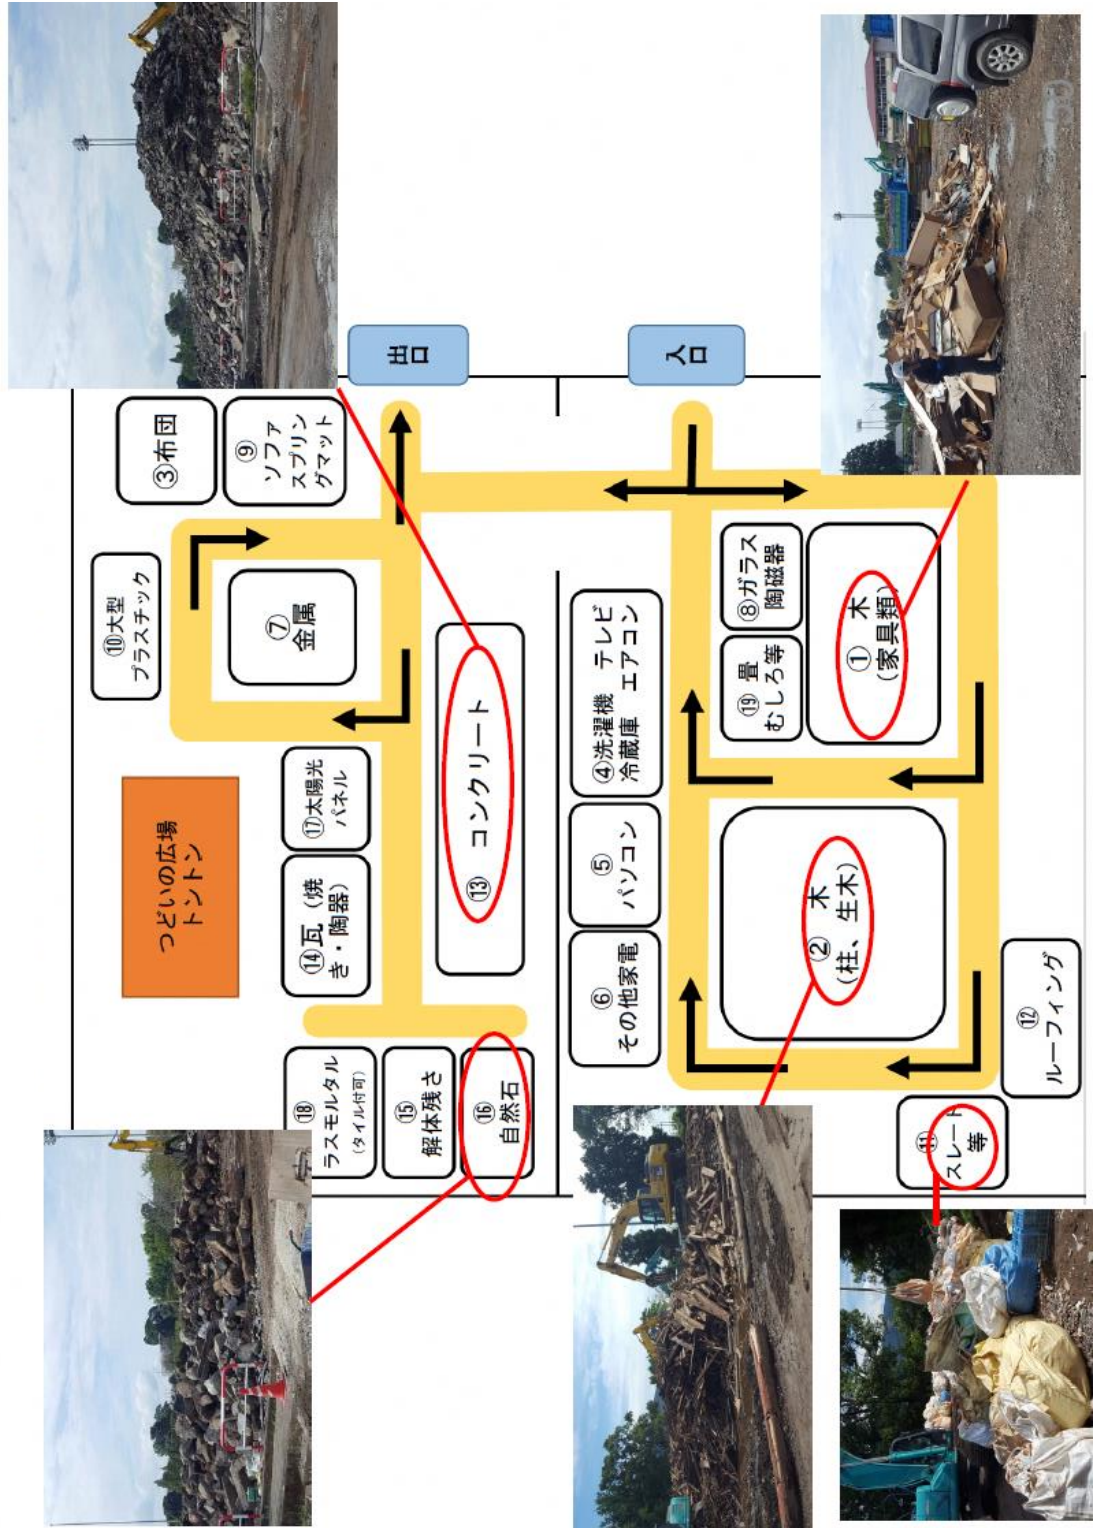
出口

入口

③布団

⑨ソファ スプリングマット

⑩大型 プラスチック

⑦金属

⑧ガラス 陶磁器

①木（家具類）

⑲畳 むしろ等

⑬コンクリート

④洗濯機 テレビ 冷蔵庫 エアコン

⑰太陽光 パネル

つどいの広場 トントン

⑤パソコン

⑭瓦（焼き・陶器）

②木（柱、生木）

⑥その他家電

⑫ルーフィング

⑱ラスモルタル （タイル付可）

⑮解体残さ

⑯自然石

⑪スレート等